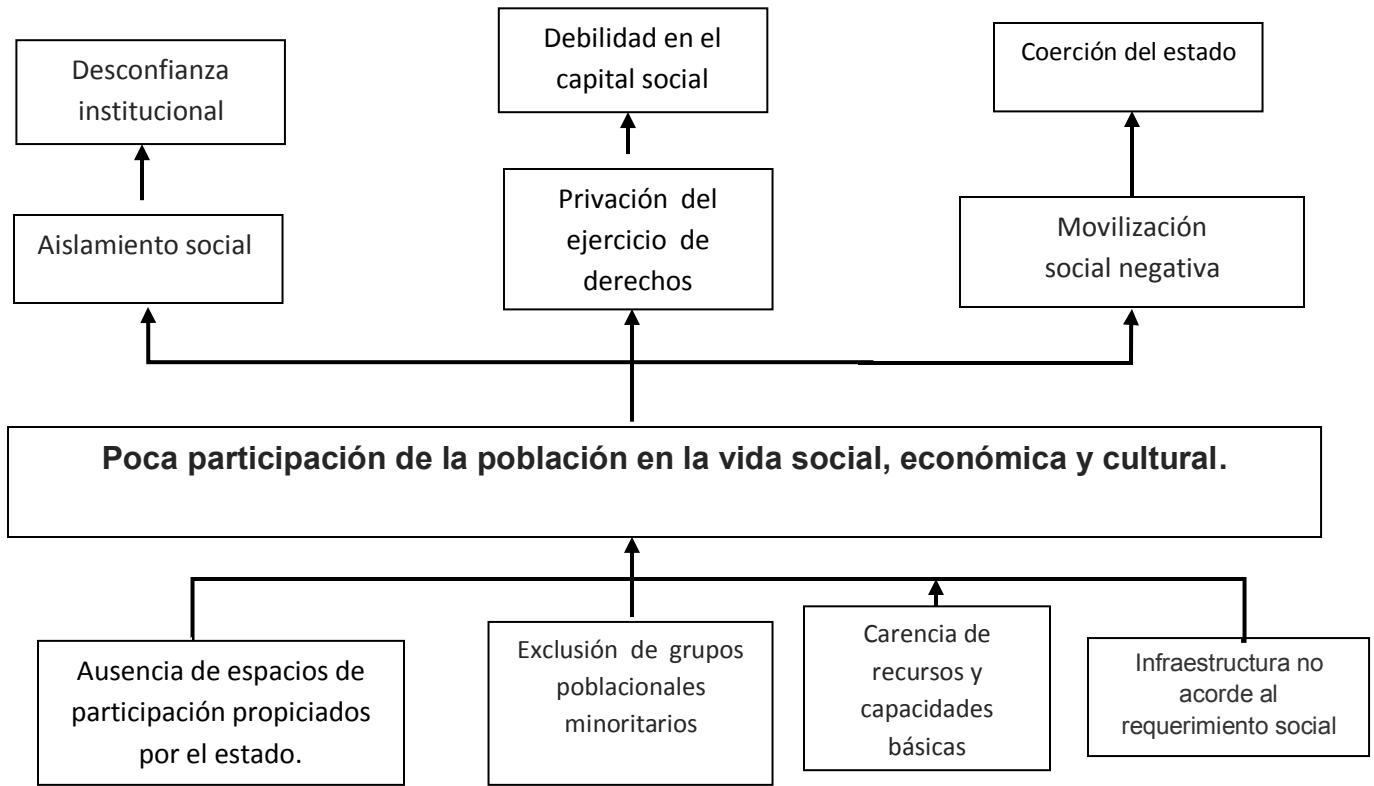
Desconfianza institucional

Debilidad en el capital social

Coerción del estado

Aislamiento social

Privación del ejercicio de derechos

Movilización social negativa

**Poca participación de la población en la vida social, económica y cultural.**

Ausencia de espacios de participación propiciados por el estado.

Exclusión de grupos poblacionales minoritarios

Carencia de recursos y capacidades básicas

Infraestructura no acorde al requerimiento social